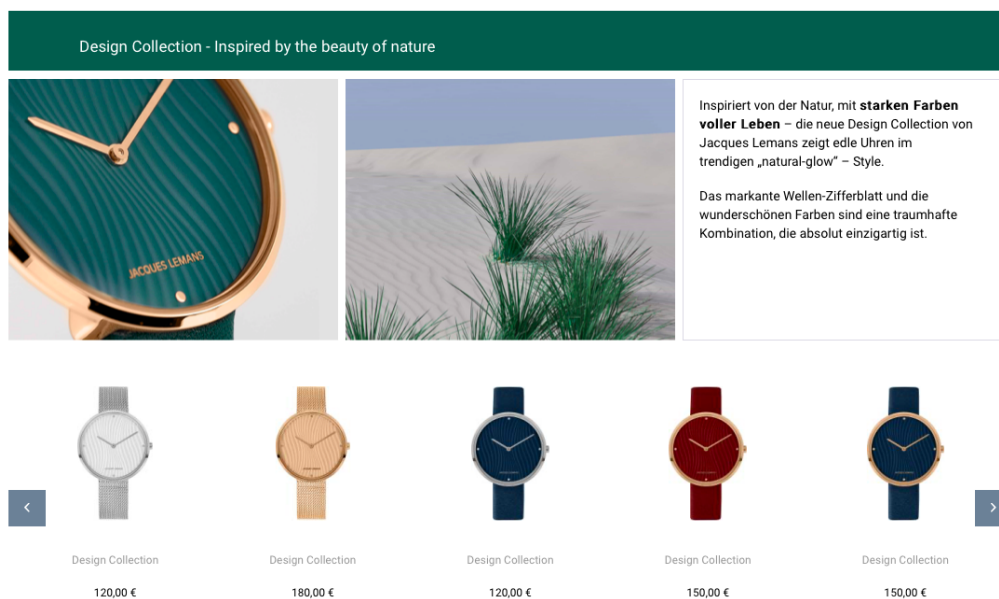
Design Collection - Inspired by the beauty of nature

JACQUES LEMANS

Inspiriert von der Natur, mit **starken Farben voller Leben** – die neue Design Collection von Jacques Lemans zeigt edle Uhren im trendigen „natural-glow" – Style.

Das markante Wellen-Zifferblatt und die wunderschönen Farben sind eine traumhafte Kombination, die absolut einzigartig ist.

‹

Design Collection

120,00 €

Design Collection

180,00 €

Design Collection

120,00 €

Design Collection

150,00 €

Design Collection

150,00 €

›